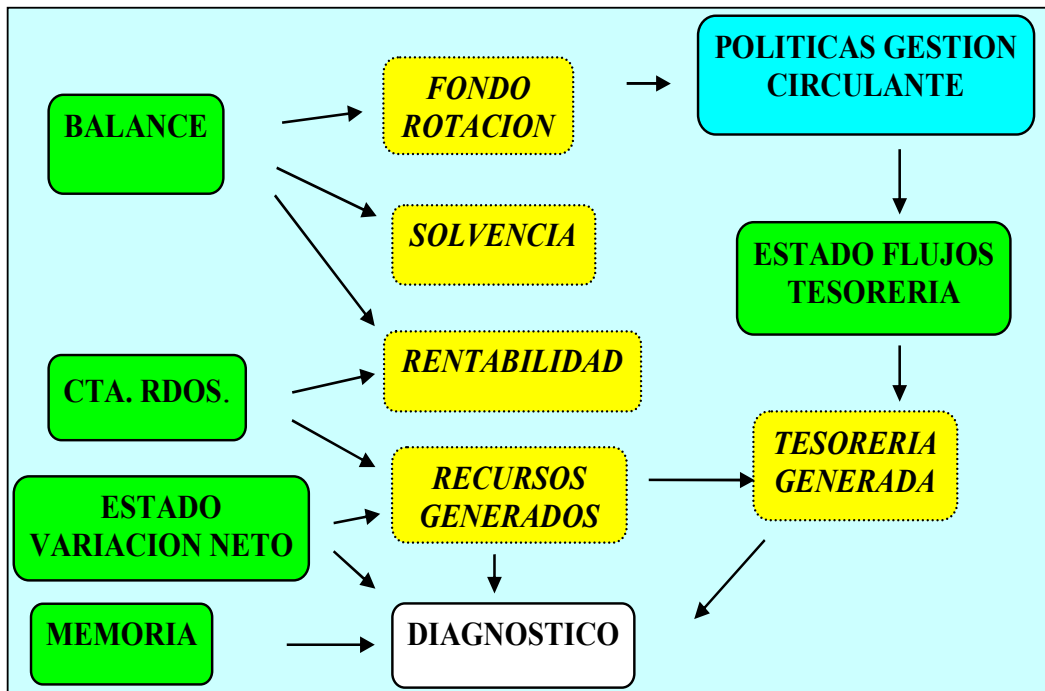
BALANCE

FONDO ROTACION

POLITICAS GESTION CIRCULANTE

SOLVENCIA

ESTADO FLUJOS TESORERIA

RENTABILIDAD

CTA. RDOS.

TESORERIA GENERADA

RECURSOS GENERADOS

ESTADO VARIACION NETO

MEMORIA

DIAGNOSTICO